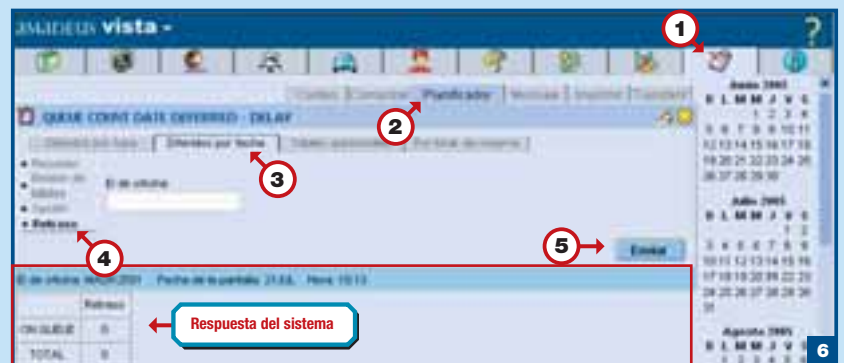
AMADEUS vista

?

1

Cuadro | Comando | Planificador | Mensajes | Imprimir | Tarifas

2

QUEUE COUNT DATE DIFFERED - DELAY

Ordenado por fecha | Ordenado por fecha | Orden... | Por total de reserva

3

• Reservas
• Historial de billetes
• Opción
• Retraso

ID de oficina

4

5

Enviar

ID de oficina: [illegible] Fecha de la pantalla: 21JUL Hora: 15:13

| | Retraso |
|---|---|
| ON QUEUE | 0 |
| TOTAL | 0 |

Respuesta del sistema

Junio 2005
D L M M J V S
1 2 3 4
5 6 7 8 9 10 11
12 13 14 15 16 17 18
19 20 21 22 23 24 25
26 27 28 29 30

Julio 2005
D L M M J V S
1 2
3 4 5 6 7 8 9
10 11 12 13 14 15 16
17 18 19 20 21 22 23
24 25 26 27 28 29 30
31

Agosto 2005
D L M M J V S

6